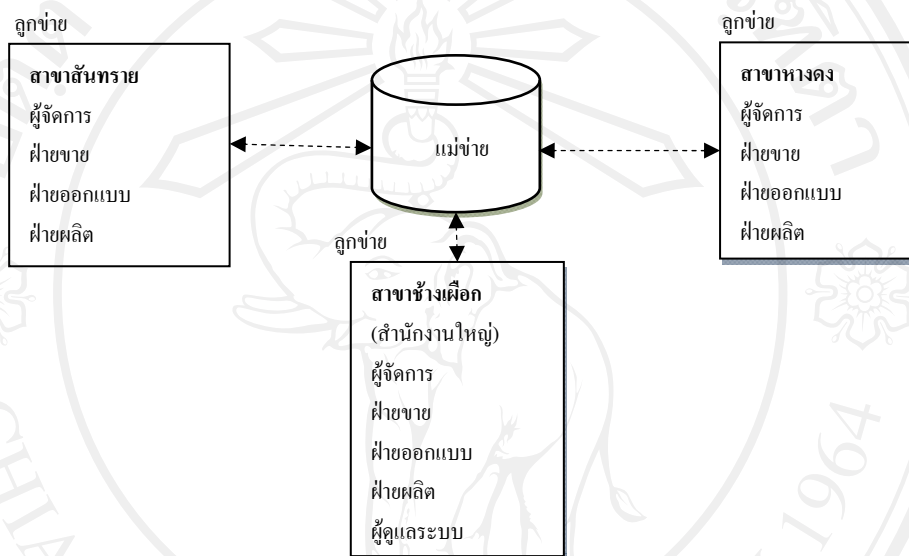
ลูกข่าย

สาขาสันทราย
ผู้จัดการ
ฝ่ายขาย
ฝ่ายออกแบบ
ฝ่ายผลิต

แม่ข่าย

ลูกข่าย

สาขาหางดง
ผู้จัดการ
ฝ่ายขาย
ฝ่ายออกแบบ
ฝ่ายผลิต

ลูกข่าย

สาขาช้างเผือก
(สำนักงานใหญ่)
ผู้จัดการ
ฝ่ายขาย
ฝ่ายออกแบบ
ฝ่ายผลิต
ผู้ดูแลระบบ

1964